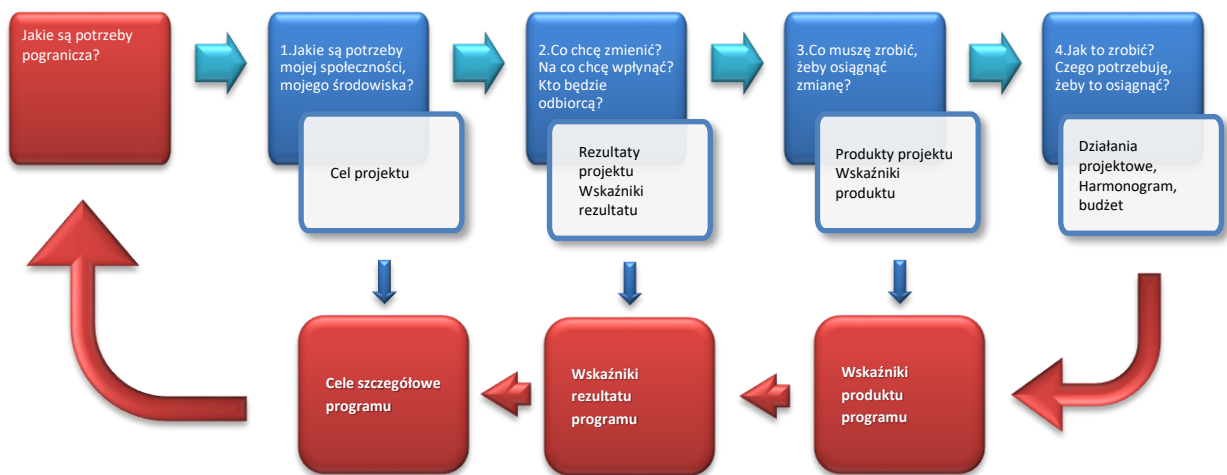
Jakie są potrzeby pogranicza?

1.Jakie są potrzeby mojej społeczności, mojego środowiska?

Cel projektu

2.Co chcę zmienić? Na co chcę wpłynąć? Kto będzie odbiorcą?

Rezultaty projektu Wskaźniki rezultatu

3.Co muszę zrobić, żeby osiągnąć zmianę?

Produkty projektu Wskaźniki produktu

4.Jak to zrobić? Czego potrzebuję, żeby to osiągnąć?

Działania projektowe, Harmonogram, budżet

Cele szczegółowe programu

Wskaźniki rezultatu programu

Wskaźniki produktu programu